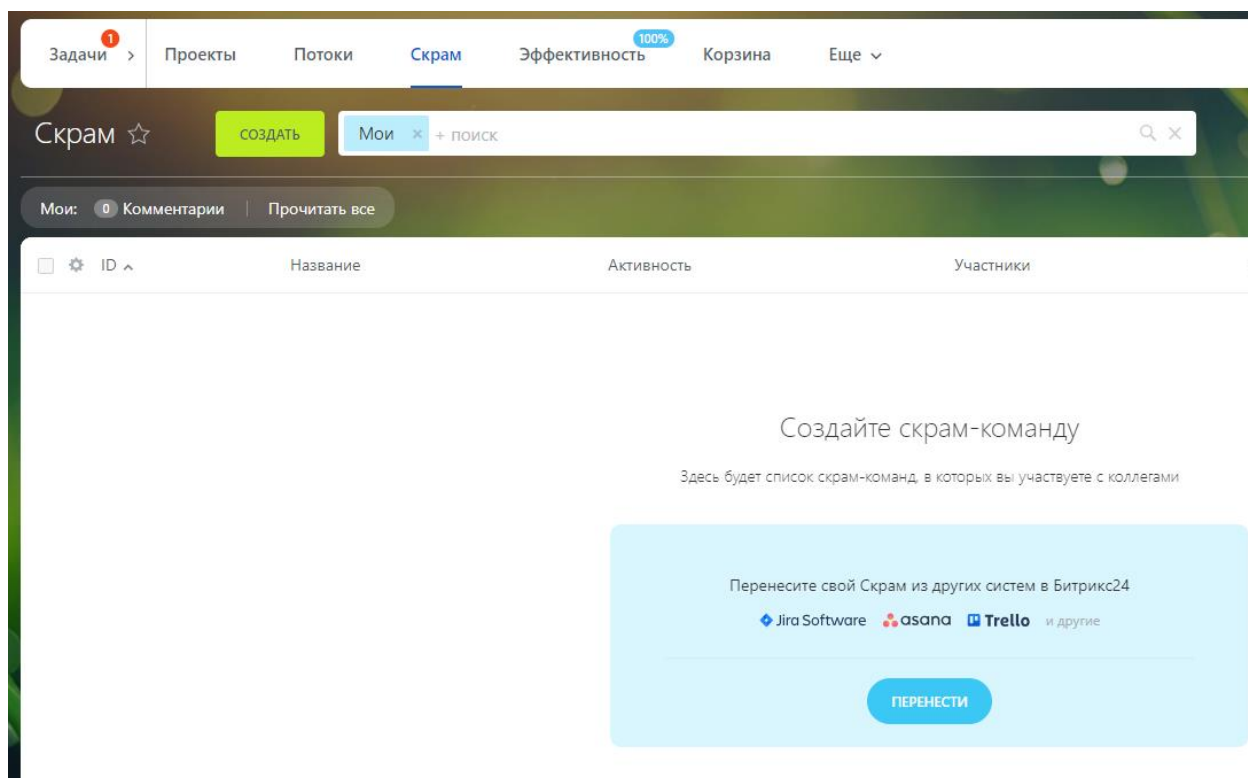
Задачи 1 > Проекты Потоки Скрам Эффективность 100% Корзина Еще

Скрам ☆ СОЗДАТЬ Мои × + поиск

Мои: 0 Комментарии | Прочитать все

| ID | Название | Активность | Участники |
|---|---|---|---|

Создайте скрам-команду

Здесь будет список скрам-команд, в которых вы участвуете с коллегами

Перенесите свой Скрам из других систем в Битрикс24

Jira Software asana Trello и другие

ПЕРЕНЕСТИ